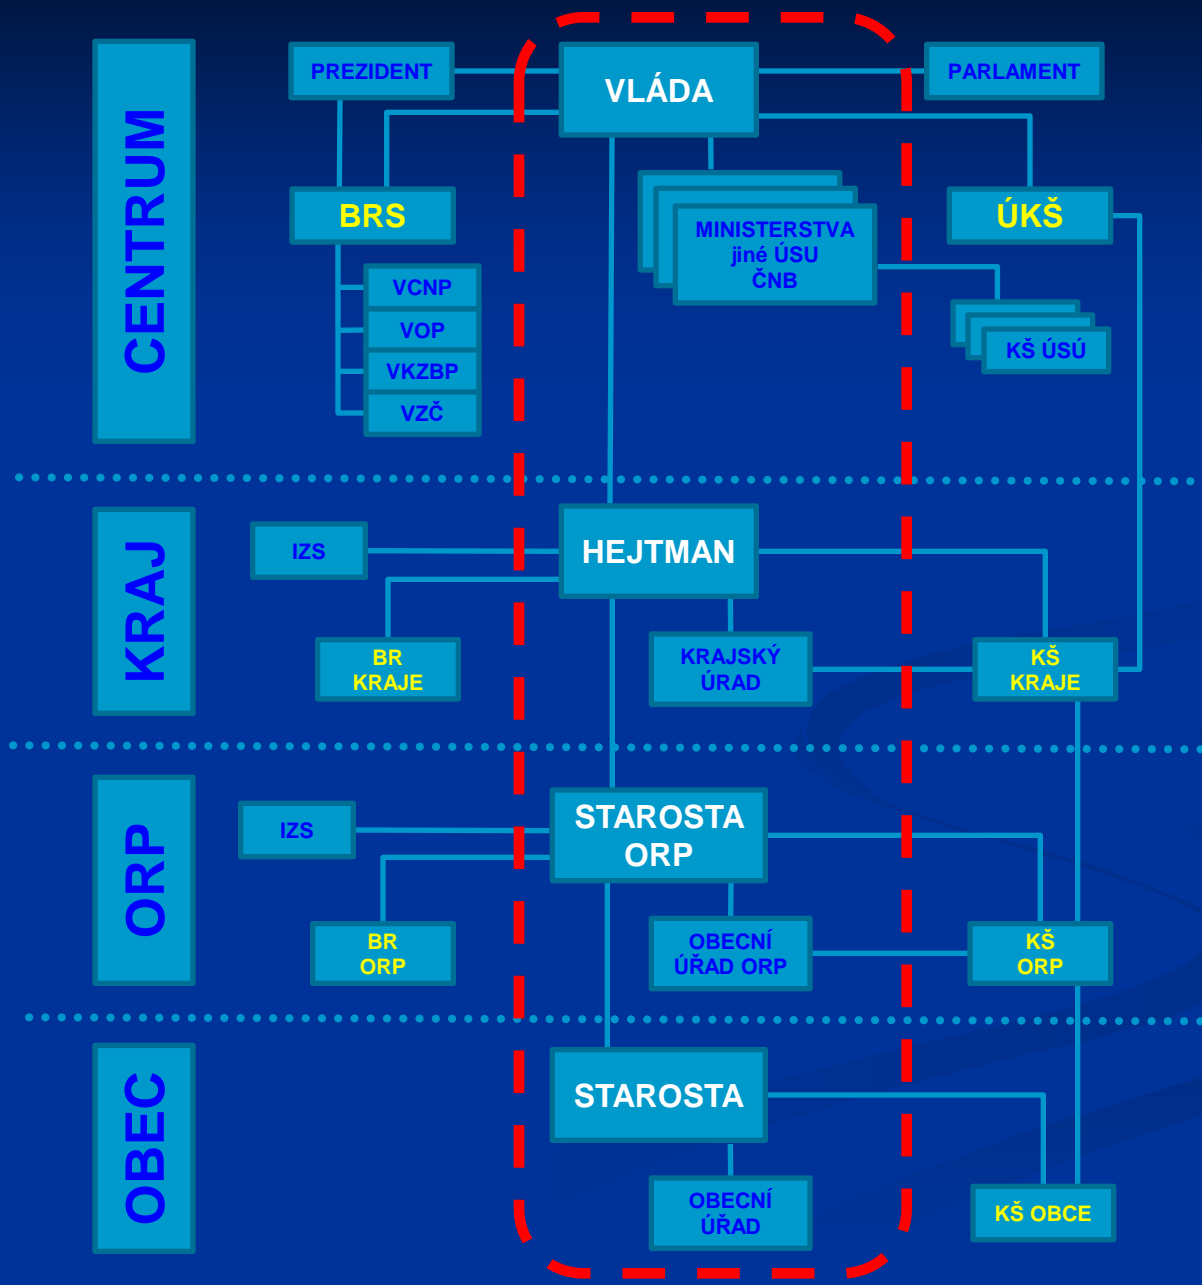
CENTRUM

PREZIDENT

VLÁDA

PARLAMENT

BRS

MINISTERSTVA
jiné ÚSU
ČNB

ÚKŠ

VCNP
VOP
VKZBP
VZČ

KŠ ÚSÚ

KRAJ

IZS

HEJTMAN

BR
KRAJE

KRAJSKÝ
ÚRAD

KŠ
KRAJE

ORP

IZS

STAROSTA
ORP

BR
ORP

OBECNÍ
ÚŘAD ORP

KŠ
ORP

OBEC

STAROSTA

OBECNÍ
ÚŘAD

KŠ OBCE